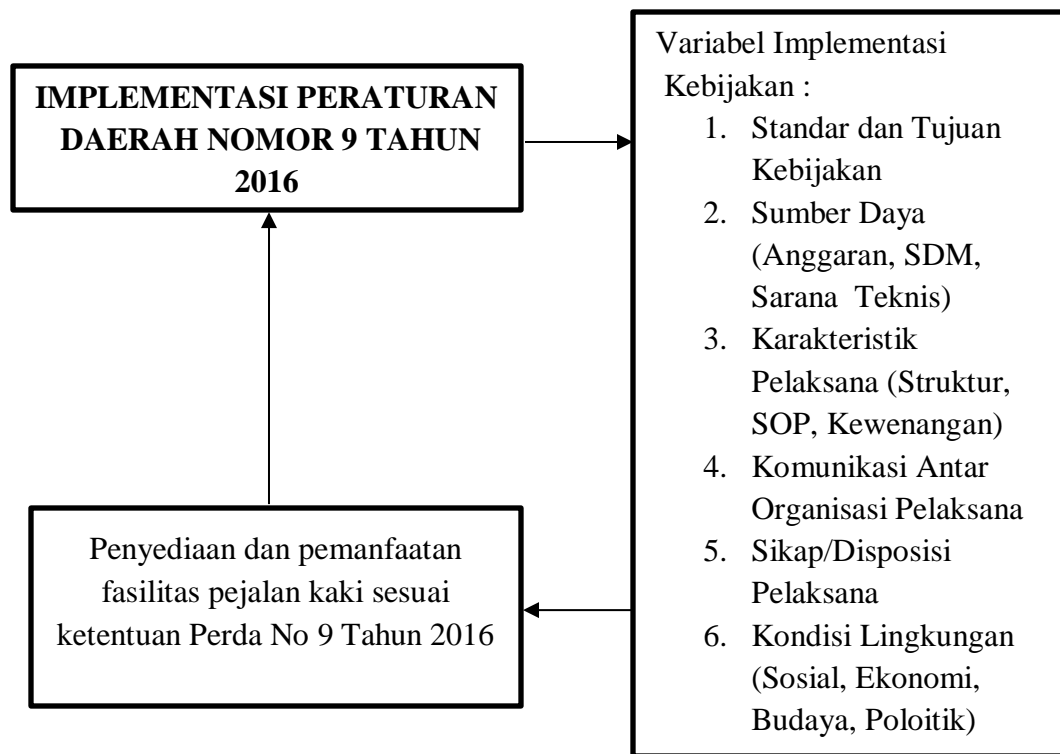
IMPLEMENTASI PERATURAN DAERAH NOMOR 9 TAHUN 2016

Variabel Implementasi Kebijakan :
1. Standar dan Tujuan Kebijakan
2. Sumber Daya (Anggaran, SDM, Sarana Teknis)
3. Karakteristik Pelaksana (Struktur, SOP, Kewenangan)
4. Komunikasi Antar Organisasi Pelaksana
5. Sikap/Disposisi Pelaksana
6. Kondisi Lingkungan (Sosial, Ekonomi, Budaya, Poloitik)

Penyediaan dan pemanfaatan fasilitas pejalan kaki sesuai ketentuan Perda No 9 Tahun 2016